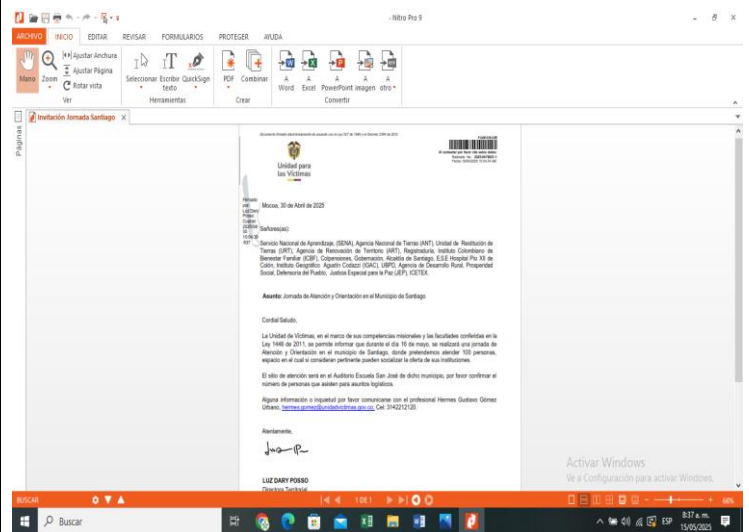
- Nitro Pro 9

ARCHIVO INICIO EDITAR REVISAR FORMULARIOS PROTEGER AYUDA

Mano Zoom Ajustar Anchura Ajustar Página Rotar vista
Ver

Seleccionar Escribir texto QuickSign
Herramientas

PDF Combinar
Crear

Word Excel PowerPoint imagen otro
Convertir

Páginas

Invitación Jornada Santiago ×

Unidad para las Víctimas

Mocoa, 30 de Abril de 2025

Señores(as):

Servicio Nacional de Aprendizaje, (SENA), Agencia Nacional de Tierras (ANT), Unidad de Restitución de Tierras (URT), Agencia de Renovación del Territorio (ART), Registraduría, Instituto Colombiano de Bienestar Familiar (ICBF), Colpensiones, Gobernación, Alcaldía de Santiago, E.S.E Hospital Pío XII de Colón, Instituto Geográfico Agustín Codazzi (IGAC), UBPD, Agencia de Desarrollo Rural, Prosperidad Social, Defensoría del Pueblo, Justicia Especial para la Paz (JEP), ICETEX.

Asunto: Jornada de Atención y Orientación en el Municipio de Santiago

Cordial Saludo,

La Unidad de Víctimas, en el marco de sus competencias misionales y las facultades conferidas en la Ley 1448 de 2011, se permite informar que durante el día 16 de mayo, se realizará una jornada de Atención y Orientación en el municipio de Santiago, donde pretendemos atender 100 personas, espacio en el cual si consideran pertinente pueden socializar la oferta de sus instituciones.

El sitio de atención será en el Auditorio Escuela San José de dicho municipio, por favor confirmar el número de personas que asisten para asuntos logísticos.

Alguna información o inquietud por favor comunicarse con el profesional Hermes Gustavo Gómez Urbano, hermes.gomez@unidadvictimas.gov.co, Cel: 3142212120.

Atentamente,

LUZ DARY POSSO
Directora Territorial

Activar Windows
Ve a Configuración para activar Windows.

BUSCAR
1 DE 1
66%

Buscar
ESP 8:37 a. m. 15/05/2025